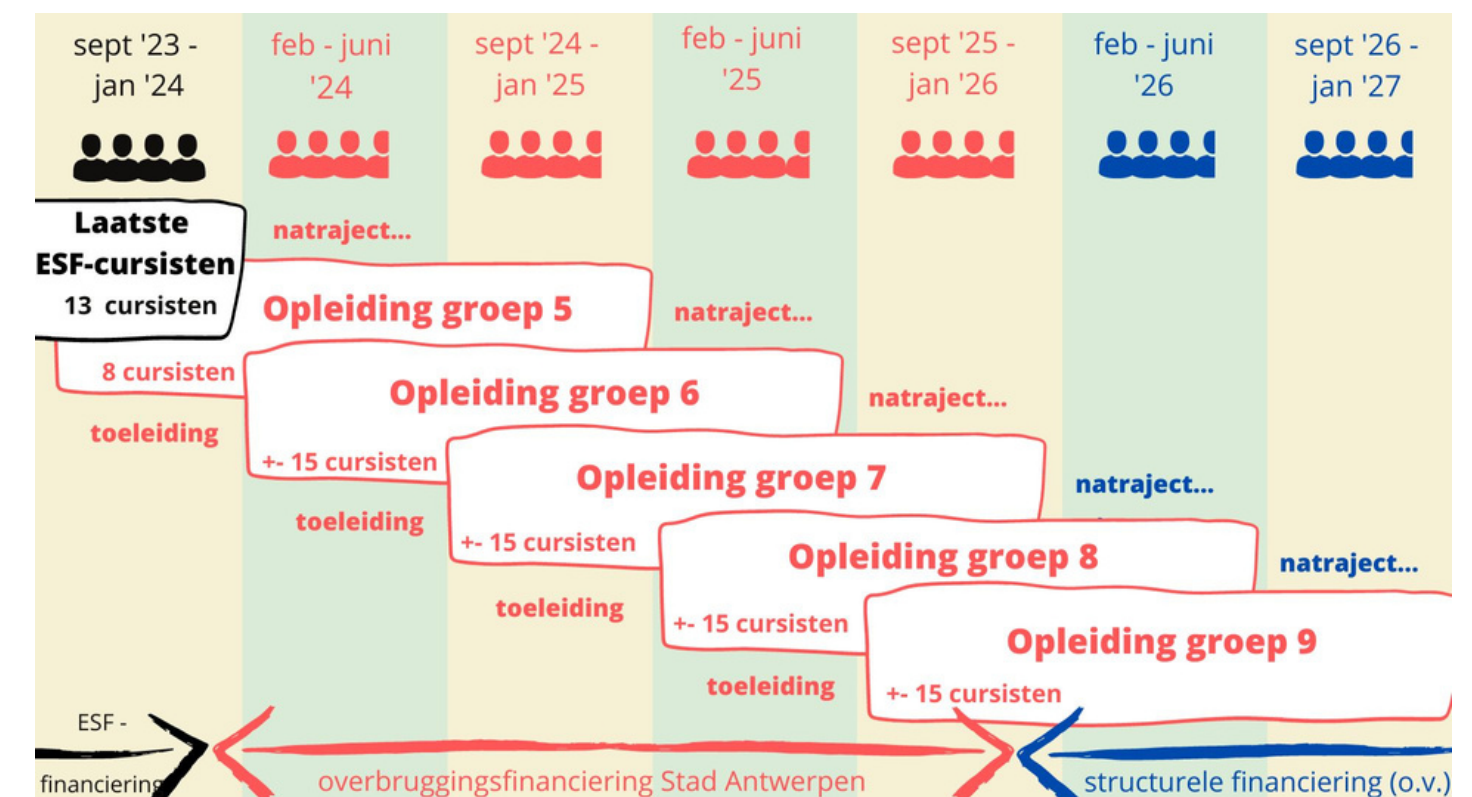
sept '23 - jan '24

feb - juni '24

sept '24 - jan '25

feb - juni '25

sept '25 - jan '26

feb - juni '26

sept '26 - jan '27

Laatste ESF-cursisten
13 cursisten

natraject...

Opleiding groep 5

8 cursisten

toeleiding

natraject...

Opleiding groep 6

+- 15 cursisten

toeleiding

natraject...

Opleiding groep 7

+- 15 cursisten

toeleiding

natraject...

Opleiding groep 8

+- 15 cursisten

toeleiding

natraject...

Opleiding groep 9

+- 15 cursisten

ESF - financiering

overbruggingsfinanciering Stad Antwerpen

structurele financiering (o.v.)